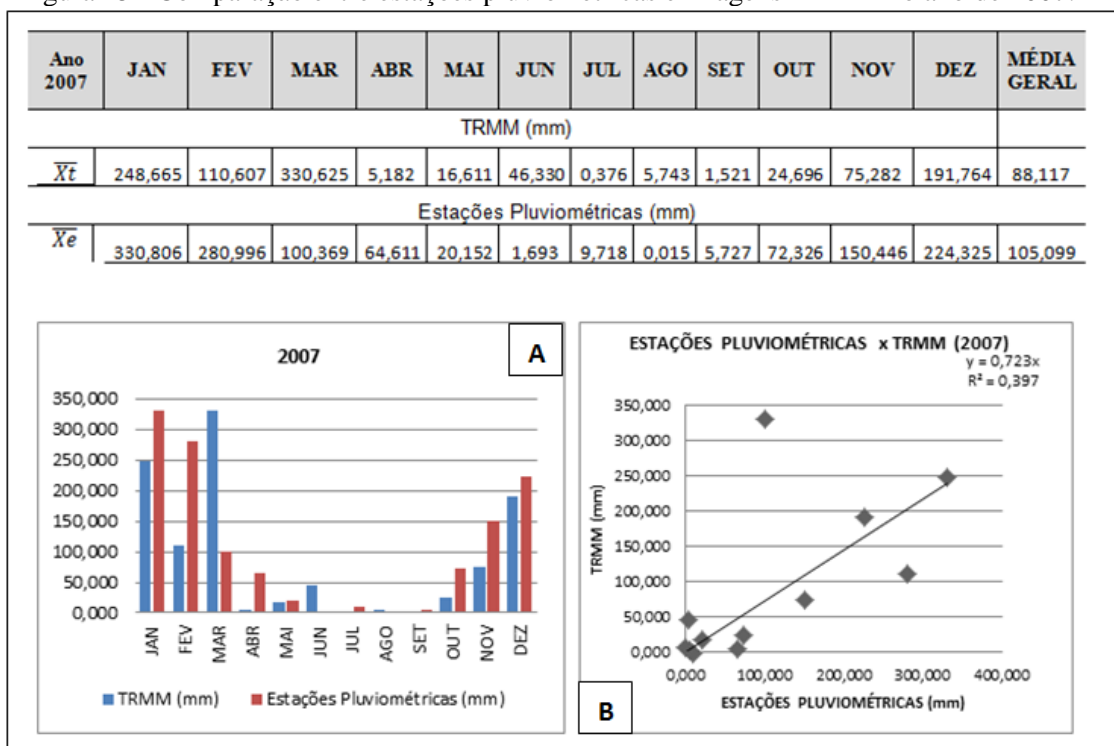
| Ano 2007 | JAN | FEV | MAR | ABR | MAI | JUN | JUL | AGO | SET | OUT | NOV | DEZ | MÉDIA GERAL |
|---|---|---|---|---|---|---|---|---|---|---|---|---|---|
| TRMM (mm) | | | | | | | | | | | | | |
| $\overline{Xt}$ | 248,665 | 110,607 | 330,625 | 5,182 | 16,611 | 46,330 | 0,376 | 5,743 | 1,521 | 24,696 | 75,282 | 191,764 | 88,117 |
| Estações Pluviométricas (mm) | | | | | | | | | | | | | |
| $\overline{Xe}$ | 330,806 | 280,996 | 100,369 | 64,611 | 20,152 | 1,693 | 9,718 | 0,015 | 5,727 | 72,326 | 150,446 | 224,325 | 105,099 |

2007
A
350,000
300,000
250,000
200,000
150,000
100,000
50,000
0,000
JAN FEV MAR ABR MAI JUN JUL AGO SET OUT NOV DEZ
TRMM (mm) Estações Pluviométricas (mm)

ESTAÇÕES PLUVIOMÉTRICAS x TRMM (2007)
y = 0,723x
R² = 0,397
350,000
300,000
250,000
200,000
150,000
100,000
50,000
0,000
TRMM (mm)
0,000 100,000 200,000 300,000 400,000
ESTAÇÕES PLUVIOMÉTRICAS (mm)
B